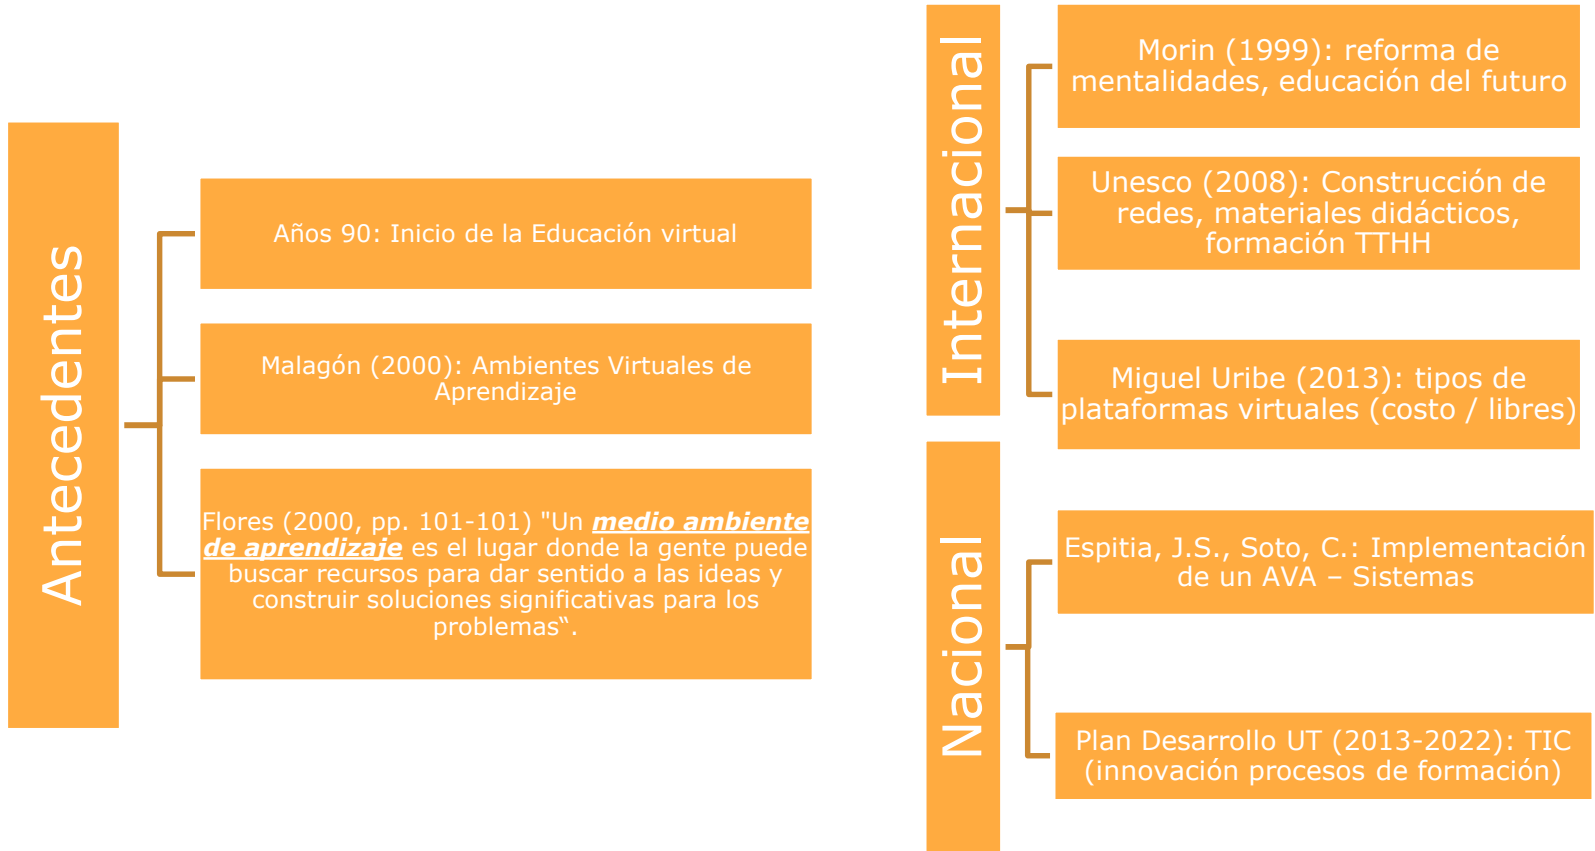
Antecedentes

Años 90: Inicio de la Educación virtual

Malagón (2000): Ambientes Virtuales de Aprendizaje

Flores (2000, pp. 101-101) "Un ***medio ambiente de aprendizaje*** es el lugar donde la gente puede buscar recursos para dar sentido a las ideas y construir soluciones significativas para los problemas‟.

Internacional

Morin (1999): reforma de mentalidades, educación del futuro

Unesco (2008): Construcción de redes, materiales didácticos, formación TTHH

Miguel Uribe (2013): tipos de plataformas virtuales (costo / libres)

Nacional

Espitia, J.S., Soto, C.: Implementación de un AVA – Sistemas

Plan Desarrollo UT (2013-2022): TIC (innovación procesos de formación)